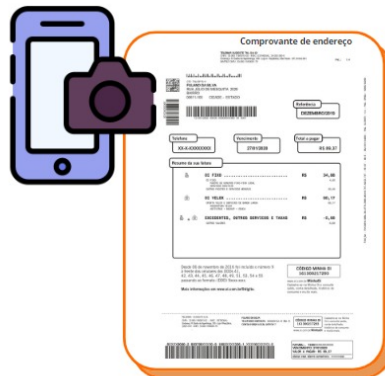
Comprovante de endereço

Referência
Telefone
XX-X-XXXXXXXX
Vencimento
27/01/2020
Total a pagar
R$ 98,37

Resumo da sua fatura

OI FIXO R$ 34,88
OI VELOX R$ 80,77
DESCONTOS, OUTROS SERVIÇOS E TAXAS R$ -5,00

Mais informações em www.oi.com.br/digito

CÓDIGO NOVAS OI
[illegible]

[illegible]
TOTAL A PAGAR R$ 98,37